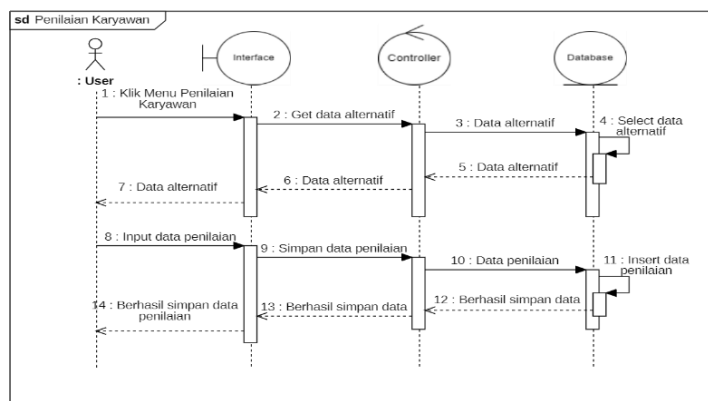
sd Penilaian Karyawan

: User

Interface

Controller

Database

1 : Klik Menu Penilaian Karyawan

2 : Get data alternatif

3 : Data alternatif

4 : Select data alternatif

5 : Data alternatif

6 : Data alternatif

7 : Data alternatif

8 : Input data penilaian

9 : Simpan data penilaian

10 : Data penilaian

11 : Insert data penilaian

12 : Berhasil simpan data

13 : Berhasil simpan data

14 : Berhasil simpan data penilaian